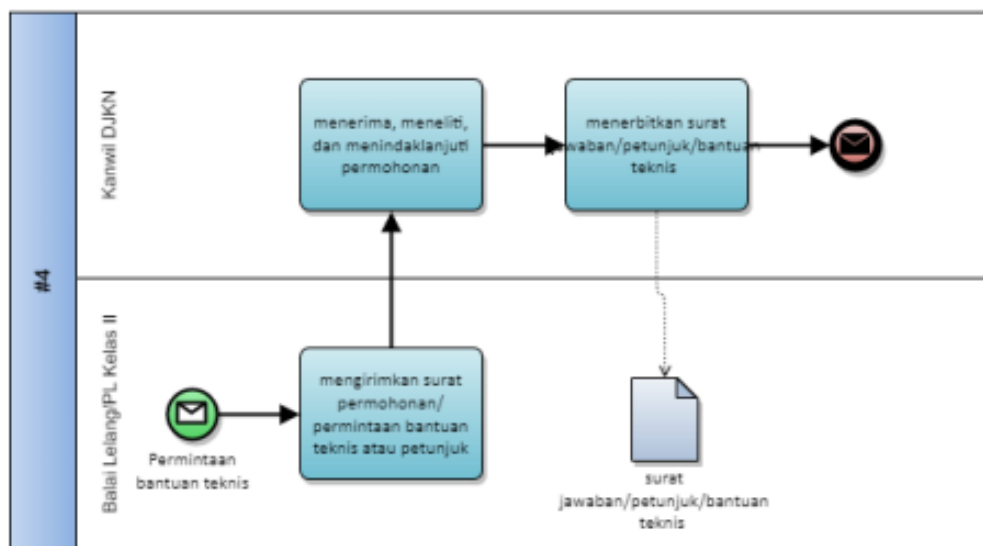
#4

Kanwil DJKN

menerima, meneliti, dan menindaklanjuti permohonan

menerbitkan surat jawaban/petunjuk/bantuan teknis

Balai Lelang/PL Kelas II

Permintaan bantuan teknis

mengirimkan surat permohonan/ permintaan bantuan teknis atau petunjuk

surat jawaban/petunjuk/bantuan teknis